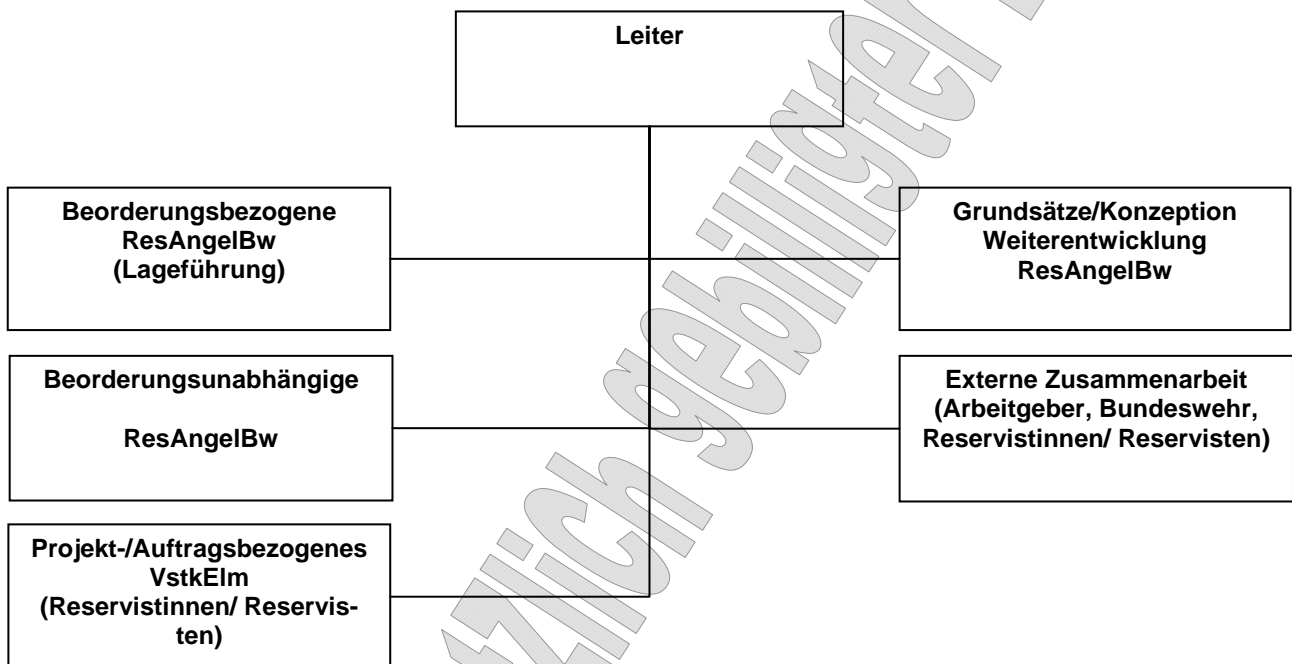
Leiter

Beorderungsbezogene ResAngelBw (Lageführung)

Grundsätze/Konzeption Weiterentwicklung ResAngelBw

Beorderungsunabhängige

ResAngelBw

Externe Zusammenarbeit (Arbeitgeber, Bundeswehr, Reservistinnen/ Reservisten)

Projekt-/Auftragsbezogenes VstkElm (Reservistinnen/ Reservisten)

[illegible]zlich gebilligter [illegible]